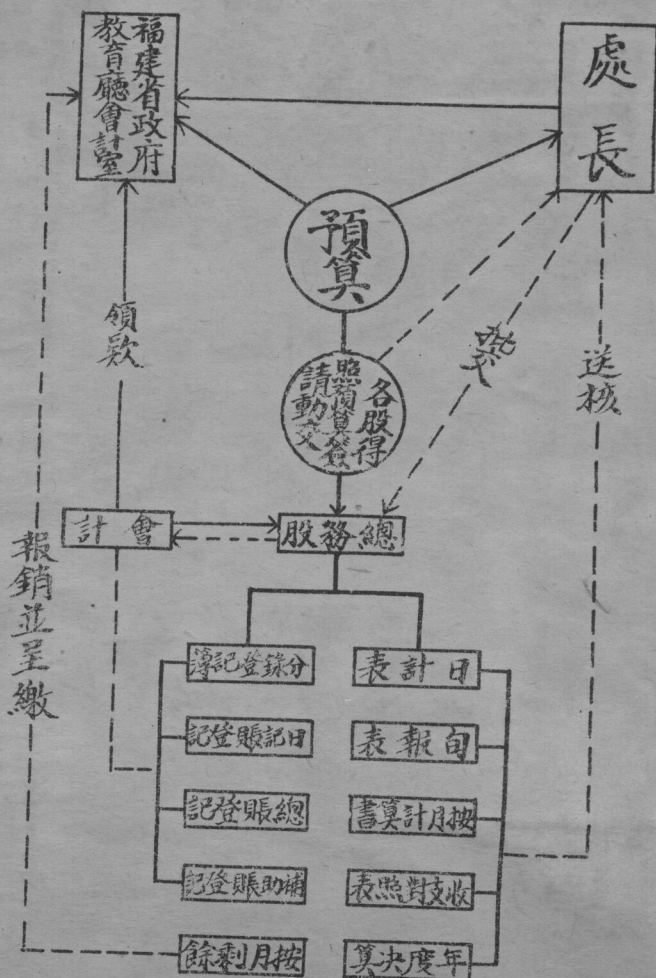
福建省政府教育廳會計室

處長

預算

領款

各股得照預算請動支

發

送核

會計

總務股

報銷並呈繳

分錄登記簿

日計表

日記賬登記

旬報表

總賬登記

按月計算書

補助賬登記

收支對照表

按月剩餘

年度決算